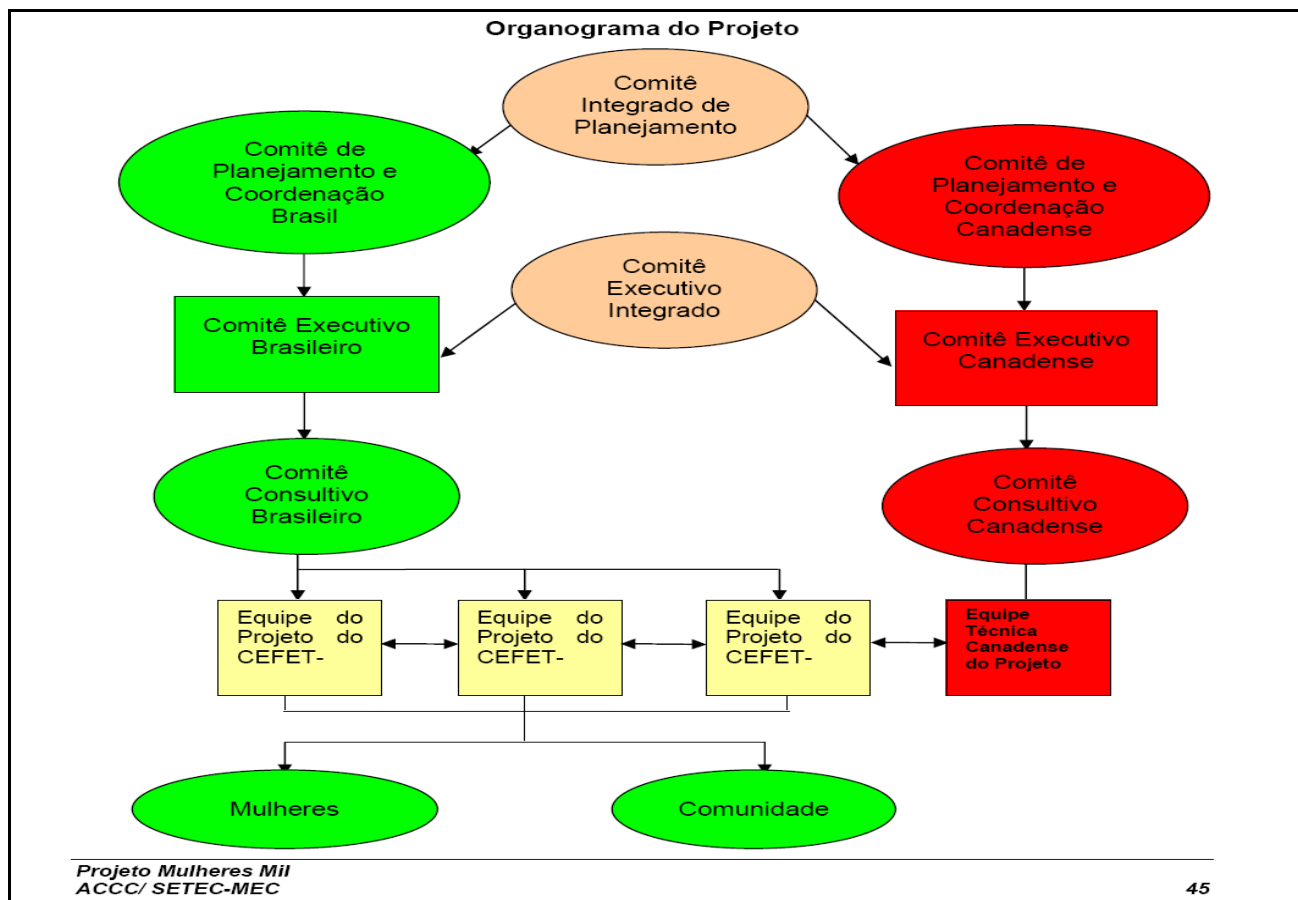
Organograma do Projeto

Comitê Integrado de Planejamento

Comitê de Planejamento e Coordenação Brasil

Comitê de Planejamento e Coordenação Canadense

Comitê Executivo Integrado

Comitê Executivo Brasileiro

Comitê Executivo Canadense

Comitê Consultivo Brasileiro

Comitê Consultivo Canadense

Equipe do Projeto do CEFET-

Equipe do Projeto do CEFET-

Equipe do Projeto do CEFET-

Equipe Técnica Canadense do Projeto

Mulheres

Comunidade

Projeto Mulheres Mil
ACCC/ SETEC-MEC

45